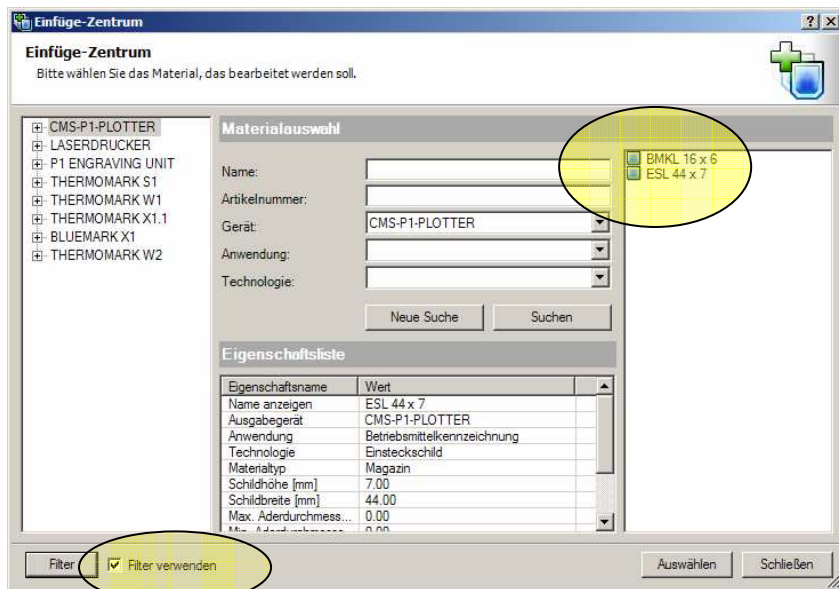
Einfüge-Zentrum

?

Einfüge-Zentrum

Bitte wählen Sie das Material, das bearbeitet werden soll.

CMS-P1-PLOTTER
LASERDRUCKER
P1 ENGRAVING UNIT
THERMOMARK S1
THERMOMARK W1
THERMOMARK X1.1
BLUEMARK X1
THERMOMARK W2

Materialauswahl

Name:
Artikelnummer:
Gerät: CMS-P1-PLOTTER
Anwendung:
Technologie:

Neue Suche
Suchen

BMKL 16 x 6
ESL 44 x 7

Eigenschaftsliste

| Eigenschaftsname | Wert |
|---|---|
| Name anzeigen | ESL 44 x 7 |
| Ausgabegerät | CMS-P1-PLOTTER |
| Anwendung | Betriebsmittelkennzeichnung |
| Technologie | Einsteckschild |
| Materialtyp | Magazin |
| Schildhöhe [mm] | 7.00 |
| Schildbreite [mm] | 44.00 |
| Max. Aderdurchmess... | 0.00 |
| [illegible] | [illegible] |

Filter
Filter verwenden
Auswählen
Schließen